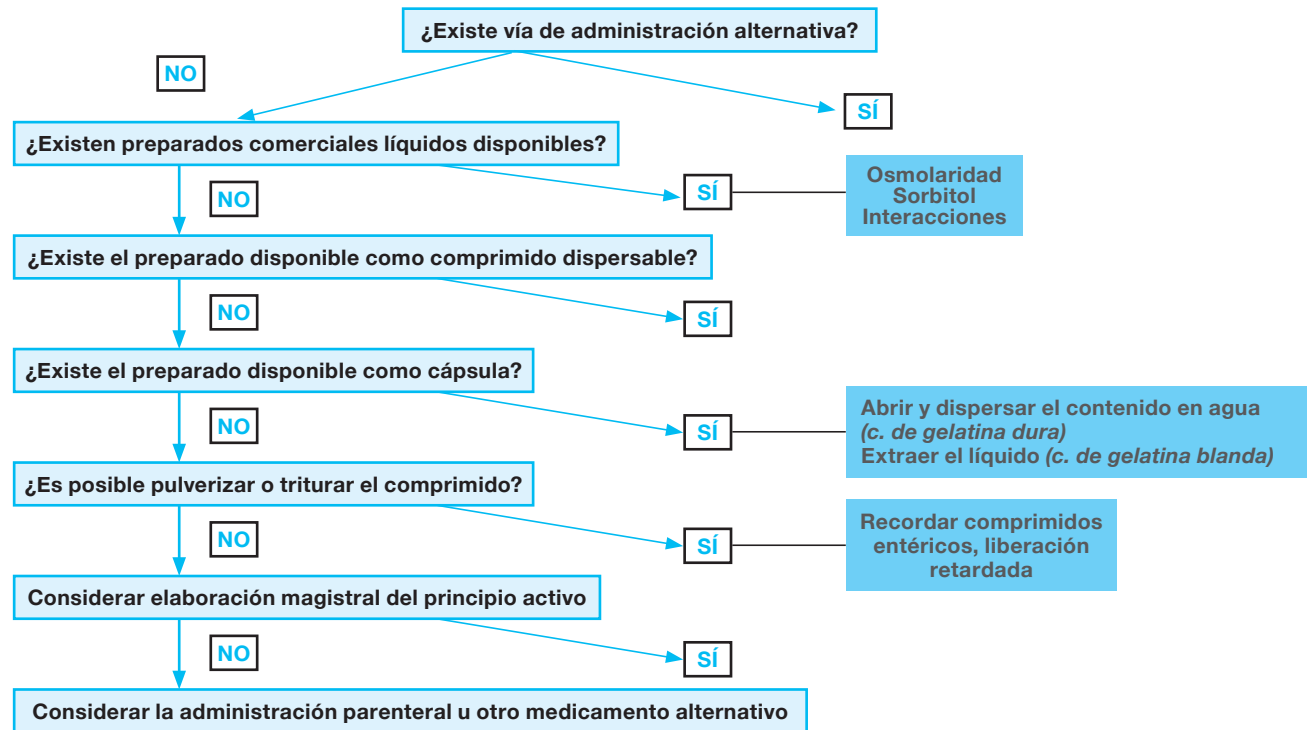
¿Existe vía de administración alternativa?

NO

SÍ

¿Existen preparados comerciales líquidos disponibles?

NO

SÍ

Osmolaridad
Sorbitol
Interacciones

¿Existe el preparado disponible como comprimido dispersable?

NO

SÍ

¿Existe el preparado disponible como cápsula?

NO

SÍ

Abrir y dispersar el contenido en agua *(c. de gelatina dura)*
Extraer el líquido *(c. de gelatina blanda)*

¿Es posible pulverizar o triturar el comprimido?

NO

SÍ

Recordar comprimidos entéricos, liberación retardada

Considerar elaboración magistral del principio activo

NO

SÍ

Considerar la administración parenteral u otro medicamento alternativo